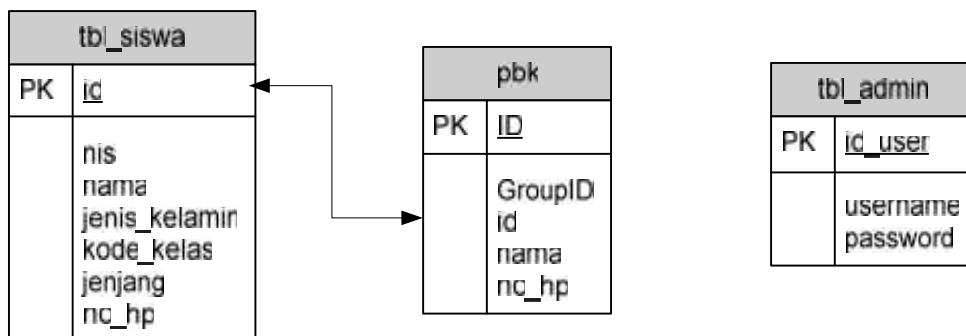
tbl_siswa

| PK | id |
|---|---|
| | nis<br>nama<br>jenis_kelamin<br>kode_kelas<br>jenjang<br>no_hp |

pbk

| PK | ID |
|---|---|
| | GroupID<br>id<br>nama<br>no_hp |

tbl_admin

| PK | id_user |
|---|---|
| | username<br>password |